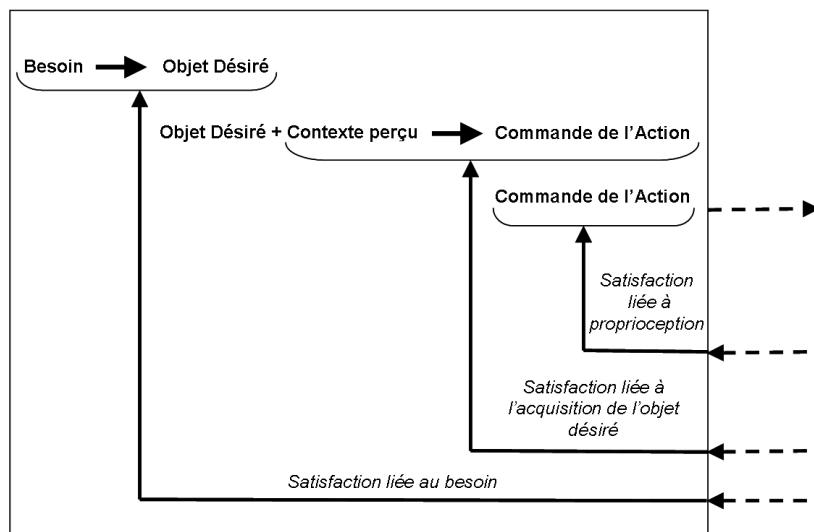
Besoin → Objet Désiré

Objet Désiré + Contexte perçu → Commande de l’Action

Commande de l’Action

Satisfaction liée à proprioception

Satisfaction liée à l’acquisition de l’objet désiré

Satisfaction liée au besoin